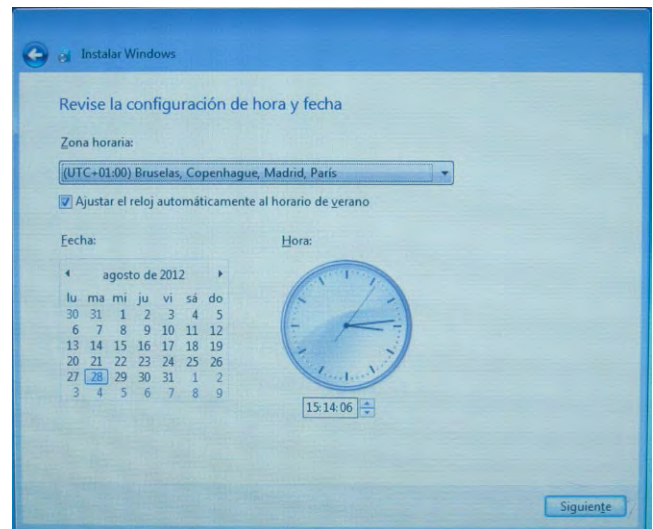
Instalar Windows

Revise la configuración de hora y fecha

Zona horaria:

(UTC+01:00) Bruselas, Copenhague, Madrid, París

Ajustar el reloj automáticamente al horario de verano

Fecha:

Hora:

agosto de 2012

| lu | ma | mi | ju | vi | sá | do |
|---|---|---|---|---|---|---|
| 30 | 31 | 1 | 2 | 3 | 4 | 5 |
| 6 | 7 | 8 | 9 | 10 | 11 | 12 |
| 13 | 14 | 15 | 16 | 17 | 18 | 19 |
| 20 | 21 | 22 | 23 | 24 | 25 | 26 |
| 27 | 28 | 29 | 30 | 31 | 1 | 2 |
| 3 | 4 | 5 | 6 | 7 | 8 | 9 |

15:14:06

Siguiente